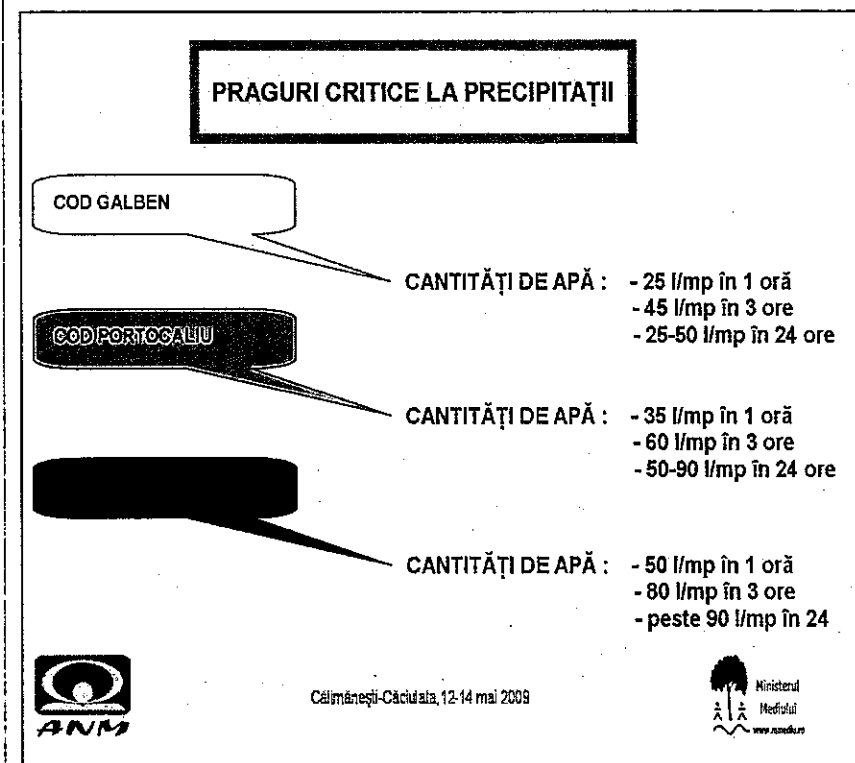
PRAGURI CRITICE LA PRECIPITAŢII

COD GALBEN

CANTITĂŢI DE APĂ : - 25 l/mp în 1 oră
- 45 l/mp în 3 ore
- 25-50 l/mp în 24 ore

COD PORTOCALIU

CANTITĂŢI DE APĂ : - 35 l/mp în 1 oră
- 60 l/mp în 3 ore
- 50-90 l/mp în 24 ore

CANTITĂŢI DE APĂ : - 50 l/mp în 1 oră
- 80 l/mp în 3 ore
- peste 90 l/mp în 24

ANM

Călimăneşti-Căciulata, 12-14 mai 2009

Ministerul Mediului
www.mmediu.ro